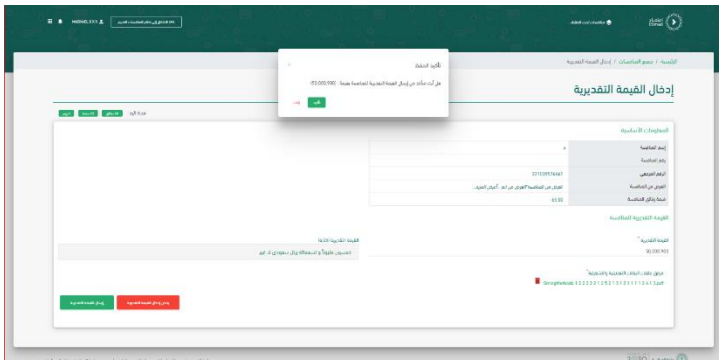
اعتماد Etimad

MAZHEL XXX

الرئيسية / جميع المنافسات / إدخال القيمة التقديرية

إدخال القيمة التقديرية

تأكيد الحفظ

هل أنت متأكد من إدخال القيمة التقديرية للمنافسة بقيمة : 50,000,900 ؟

نعم

إلغاء

المعلومات الأساسية

إسم المنافسة

رقم المنافسة

الرقم المرجعي 231039576467

الغرض من المنافسة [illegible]

قيمة وثائق المنافسة 65.00

القيمة التقديرية للمنافسة

القيمة التقديرية *

50,000,900

القيمة التقديرية كتابة

خمسون مليوناً و تسعمائة ريال سعودي لا غير

مرفق ملف البيانات التفصيلية والتفسيرية *

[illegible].pdf

إرسال القيمة التقديرية

إلغاء إدخال القيمة التقديرية